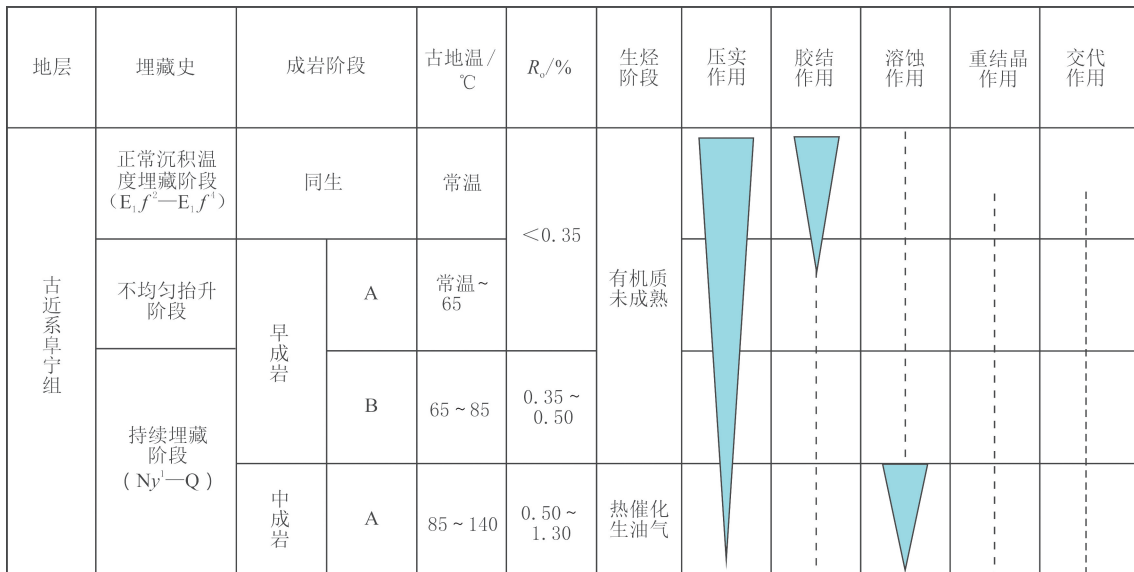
| 地层 | 埋藏史 | 成岩阶段 | | 古地温/℃ | $R_o$/% | 生烃阶段 | 压实作用 | 胶结作用 | 溶蚀作用 | 重结晶作用 | 交代作用 |
|---|---|---|---|---|---|---|---|---|---|---|---|
| 古近系阜宁组 | 正常沉积温度埋藏阶段（$E_1f^2$—$E_1f^4$） | 同生 | | 常温 | <0.35 | 有机质未成熟 | | | | | |
| | 不均匀抬升阶段 | 早成岩 | A | 常温~65 | | | | | | | |
| | 持续埋藏阶段（$Ny^1$—Q） | | B | 65~85 | 0.35~0.50 | | | | | | |
| | | 中成岩 | A | 85~140 | 0.50~1.30 | 热催化生油气 | | | | | |